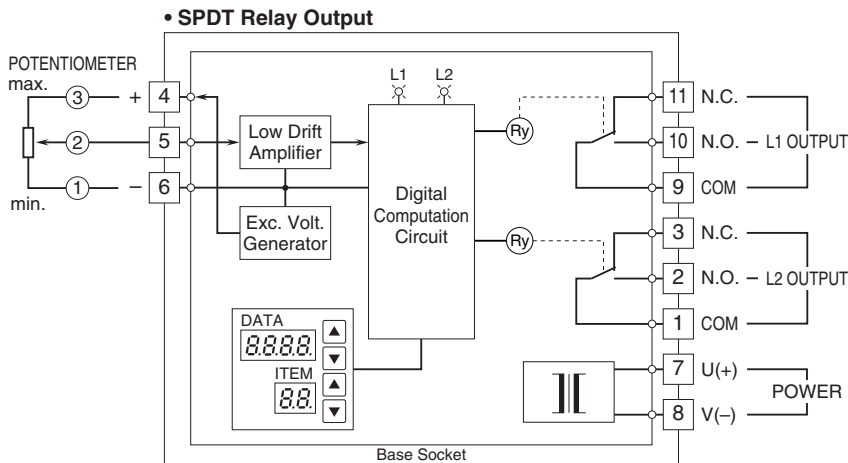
• SPDT Relay Output

POTENTIOMETER
max.
3
+
4
2
5
1
−
6
min.

L1
L2

Low Drift Amplifier

Exc. Volt. Generator

Digital Computation Circuit

Ry
Ry

DATA
8.8.8.8.
ITEM
8.8.
▲
▼
▲
▼

11 N.C.
10 N.O. – L1 OUTPUT
9 COM
3 N.C.
2 N.O. – L2 OUTPUT
1 COM
7 U(+)
8 V(–)
POWER

Base Socket